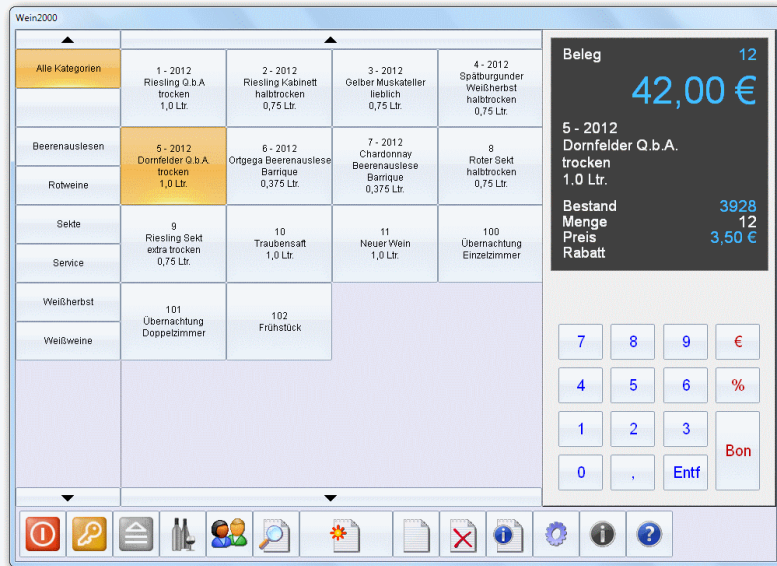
Wein2000

Alle Kategorien

Beerenauslesen

Rotweine

Sekte

Service

Weißherbst

Weißweine

| | | | |
|---|---|---|---|
| 1 - 2012 Riesling Q.b.A trocken 1,0 Ltr. | 2 - 2012 Riesling Kabinett halbtrocken 0,75 Ltr. | 3 - 2012 Gelber Muskateller lieblich 0,75 Ltr. | 4 - 2012 Spätburgunder Weißherbst halbtrocken 0,75 Ltr. |
| 5 - 2012 Dornfelder Q.b.A. trocken 1,0 Ltr. | 6 - 2012 Ortgega Beerenauslese Barrique 0,375 Ltr. | 7 - 2012 Chardonnay Beerenauslese Barrique 0,375 Ltr. | 8 Roter Sekt halbtrocken 0,75 Ltr. |
| 9 Riesling Sekt extra trocken 0,75 Ltr. | 10 Traubensaft 1,0 Ltr. | 11 Neuer Wein 1,0 Ltr. | 100 Übernachtung Einzelzimmer |
| 101 Übernachtung Doppelzimmer | 102 Frühstück | | |

Beleg 12

42,00 €

5 - 2012
Dornfelder Q.b.A.
trocken
1.0 Ltr.

Bestand 3928
Menge 12
Preis 3,50 €
Rabatt

7 8 9 €
4 5 6 %
1 2 3 Bon
0 , Entf